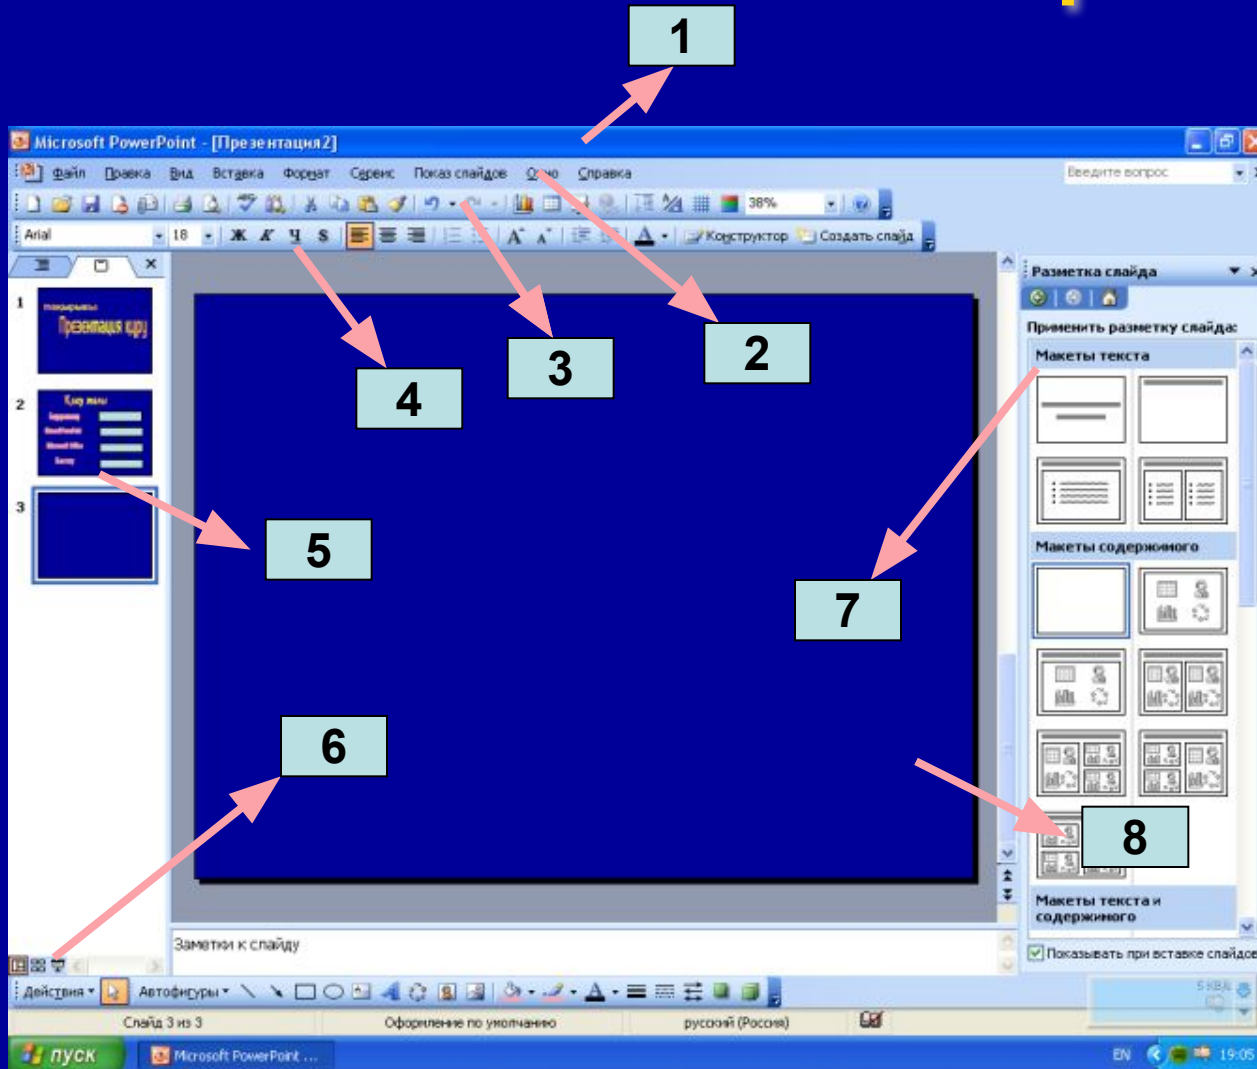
1

Microsoft PowerPoint - [Презентация2]

Файл Правка Вид Вставка Формат Сервис Показ слайдов Окно Справка

Введите вопрос

38%

Arial 18 Ж К Ч S Конструктор Создать слайд

Разметка слайда

Применить разметку слайда:

Макеты текста

Макеты содержимого

Макеты текста и содержимого

Показывать при вставке слайдов

1

2

3

2

3

4

5

6

7

8

Заметки к слайду

Действия Автофигуры

Слайд 3 из 3 Оформление по умолчанию русский (Россия)

пуск Microsoft PowerPoint ...

EN 19:05